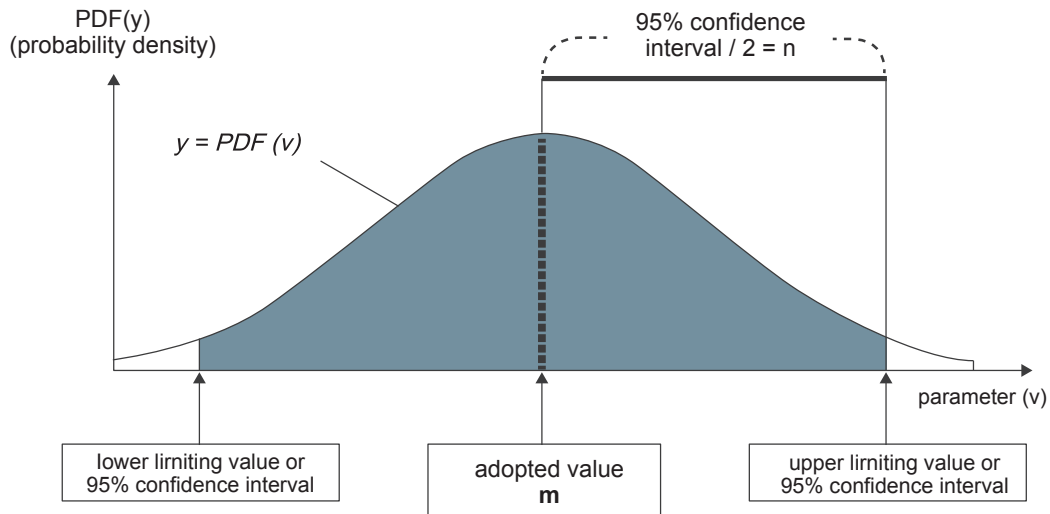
PDF(y)
(probability density)

95% confidence interval / 2 = n

y = PDF (v)

parameter (v)

lower lirniting value or 95% confidence interval

adopted value
**m**

upper lirniting value or 95% confidence interval